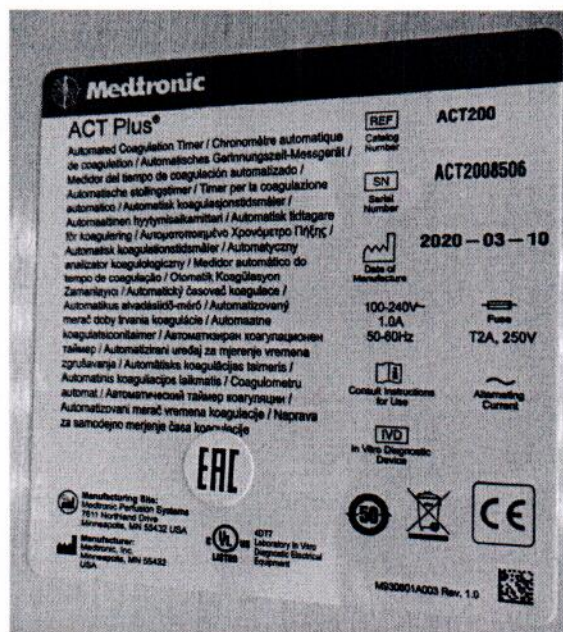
Medtronic

ACT Plus®

Automated Coagulation Timer / Chronomètre automatique de coagulation / Automatisches Gerinnungszeit-Messgerät / Medidor del tiempo de coagulación automatizado / Automatische stollingstimer / Timer per la coagulazione automatico / Automatisk koagulasjonstidsmåler / Automaattinen hyytymisaikamittari / Automatisk tidtagare för koagulering / Αυτοματοποιημένο Χρονόμετρο Πήξης / Automatisk koagulationstidsmåler / Automatyczny analizator koagulologiczny / Medidor automático do tempo de coagulação / Otomatik Koagülasyon Zamanlayıcı / Automatický časovač koagulace / Automatikus alvadásidő-mérő / Automatizovaný merač doby trvania koagulácie / Automaatne koagulatsioonitaimer / Автоматизиран коагулационен таймер / Automatizirani uređaj za mjerenje vremena zgrušavanja / Automatinis koaguliacijos laikmatis / Coagulometru automat / Автоматический таймер коагуляции / Automatizovani merač vremena koagulacije / Naprava za samodejno merjenje časa koagulacije

EAC

Manufacturing Site: Medtronic Perfusion Systems 7611 Northland Drive Minneapolis, MN 55428 USA

Manufacturer: Medtronic, Inc. Minneapolis, MN 55432 USA

UL LISTED 4DT7 Laboratory In Vitro Diagnostic Electrical Equipment

REF Catalog Number ACT200

SN Serial Number ACT2008506

Date of Manufacture 2020—03—10

100-240V~ 1.0A 50-60Hz

Fuse T2A, 250V

Consult Instructions for Use

Alternating Current

IVD In Vitro Diagnostic Device

50

CE

M930801A003 Rev. 1.0